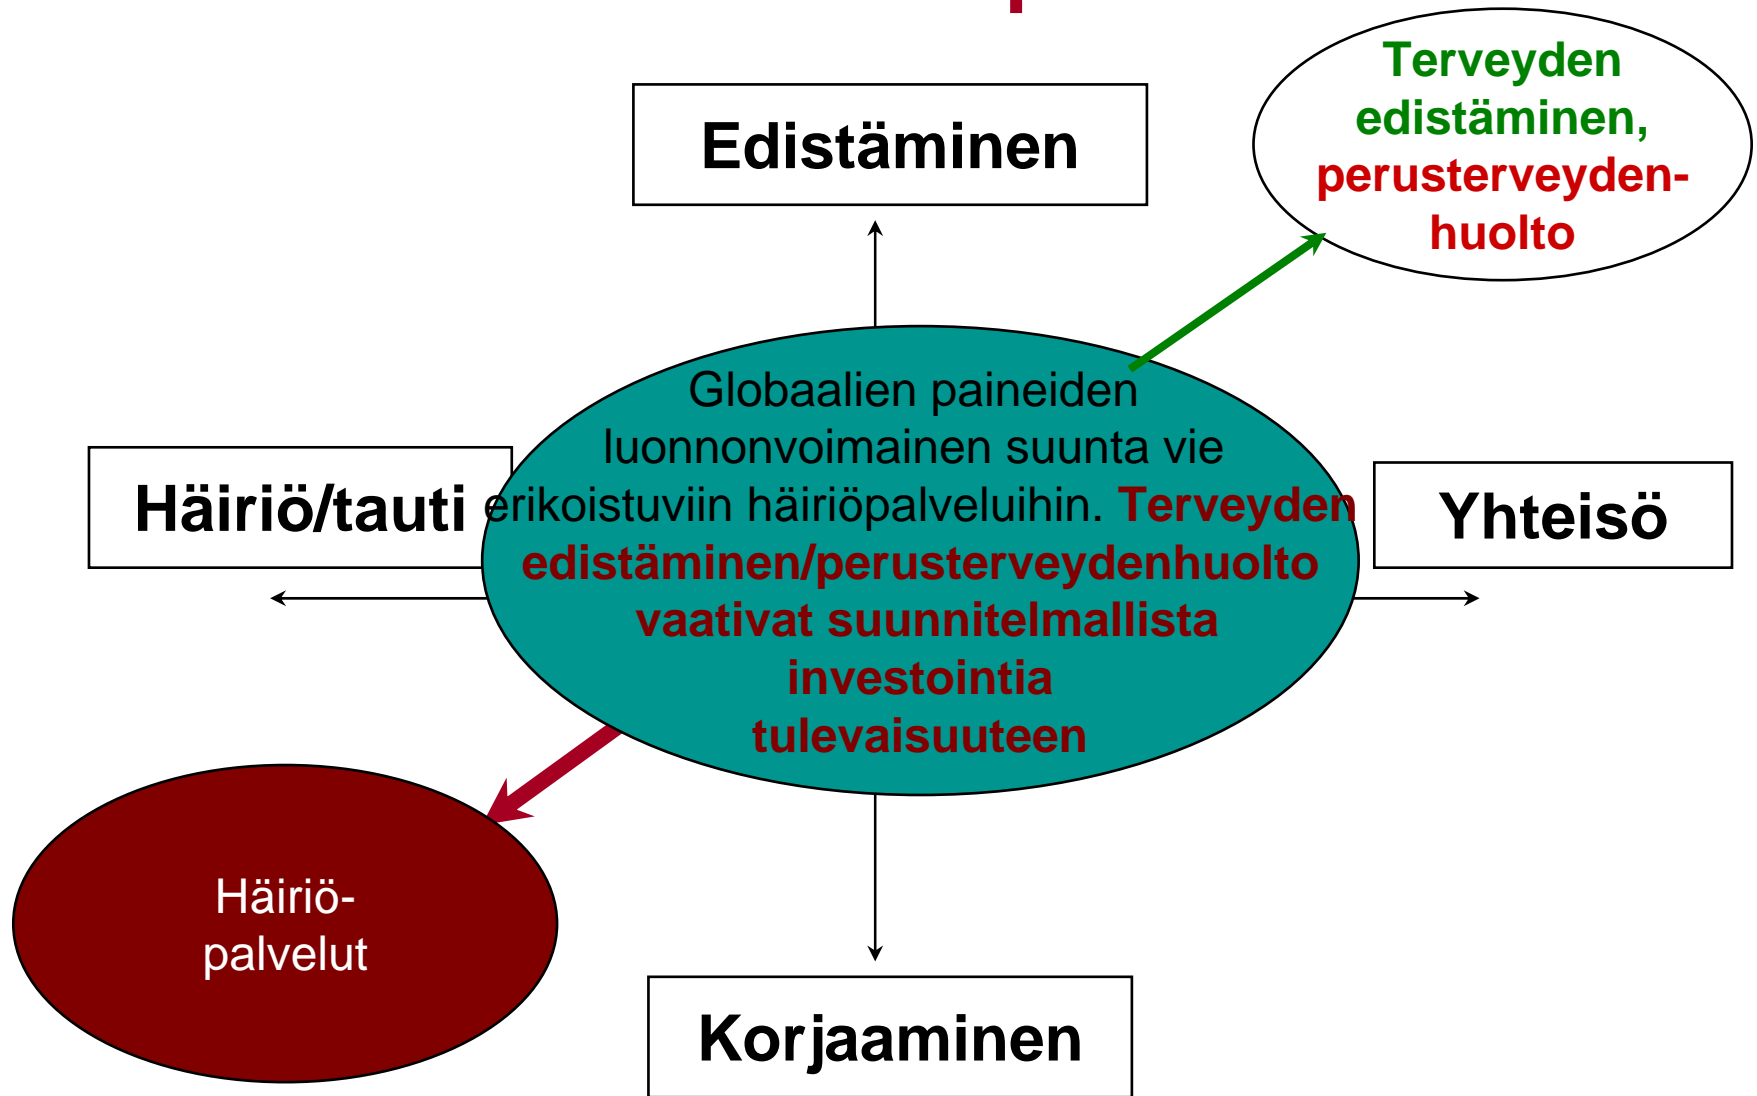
Edistäminen

Terveyden edistäminen, perusterveydenhuolto

Häiriö/tauti

Globaalien paineiden luonnonvoimainen suunta vie erikoistuviin häiriöpalveluihin. Terveyden edistäminen/perusterveydenhuolto vaativat suunnitelmallista investointia tulevaisuuteen

Yhteisö

Häiriöpalvelut

Korjaaminen